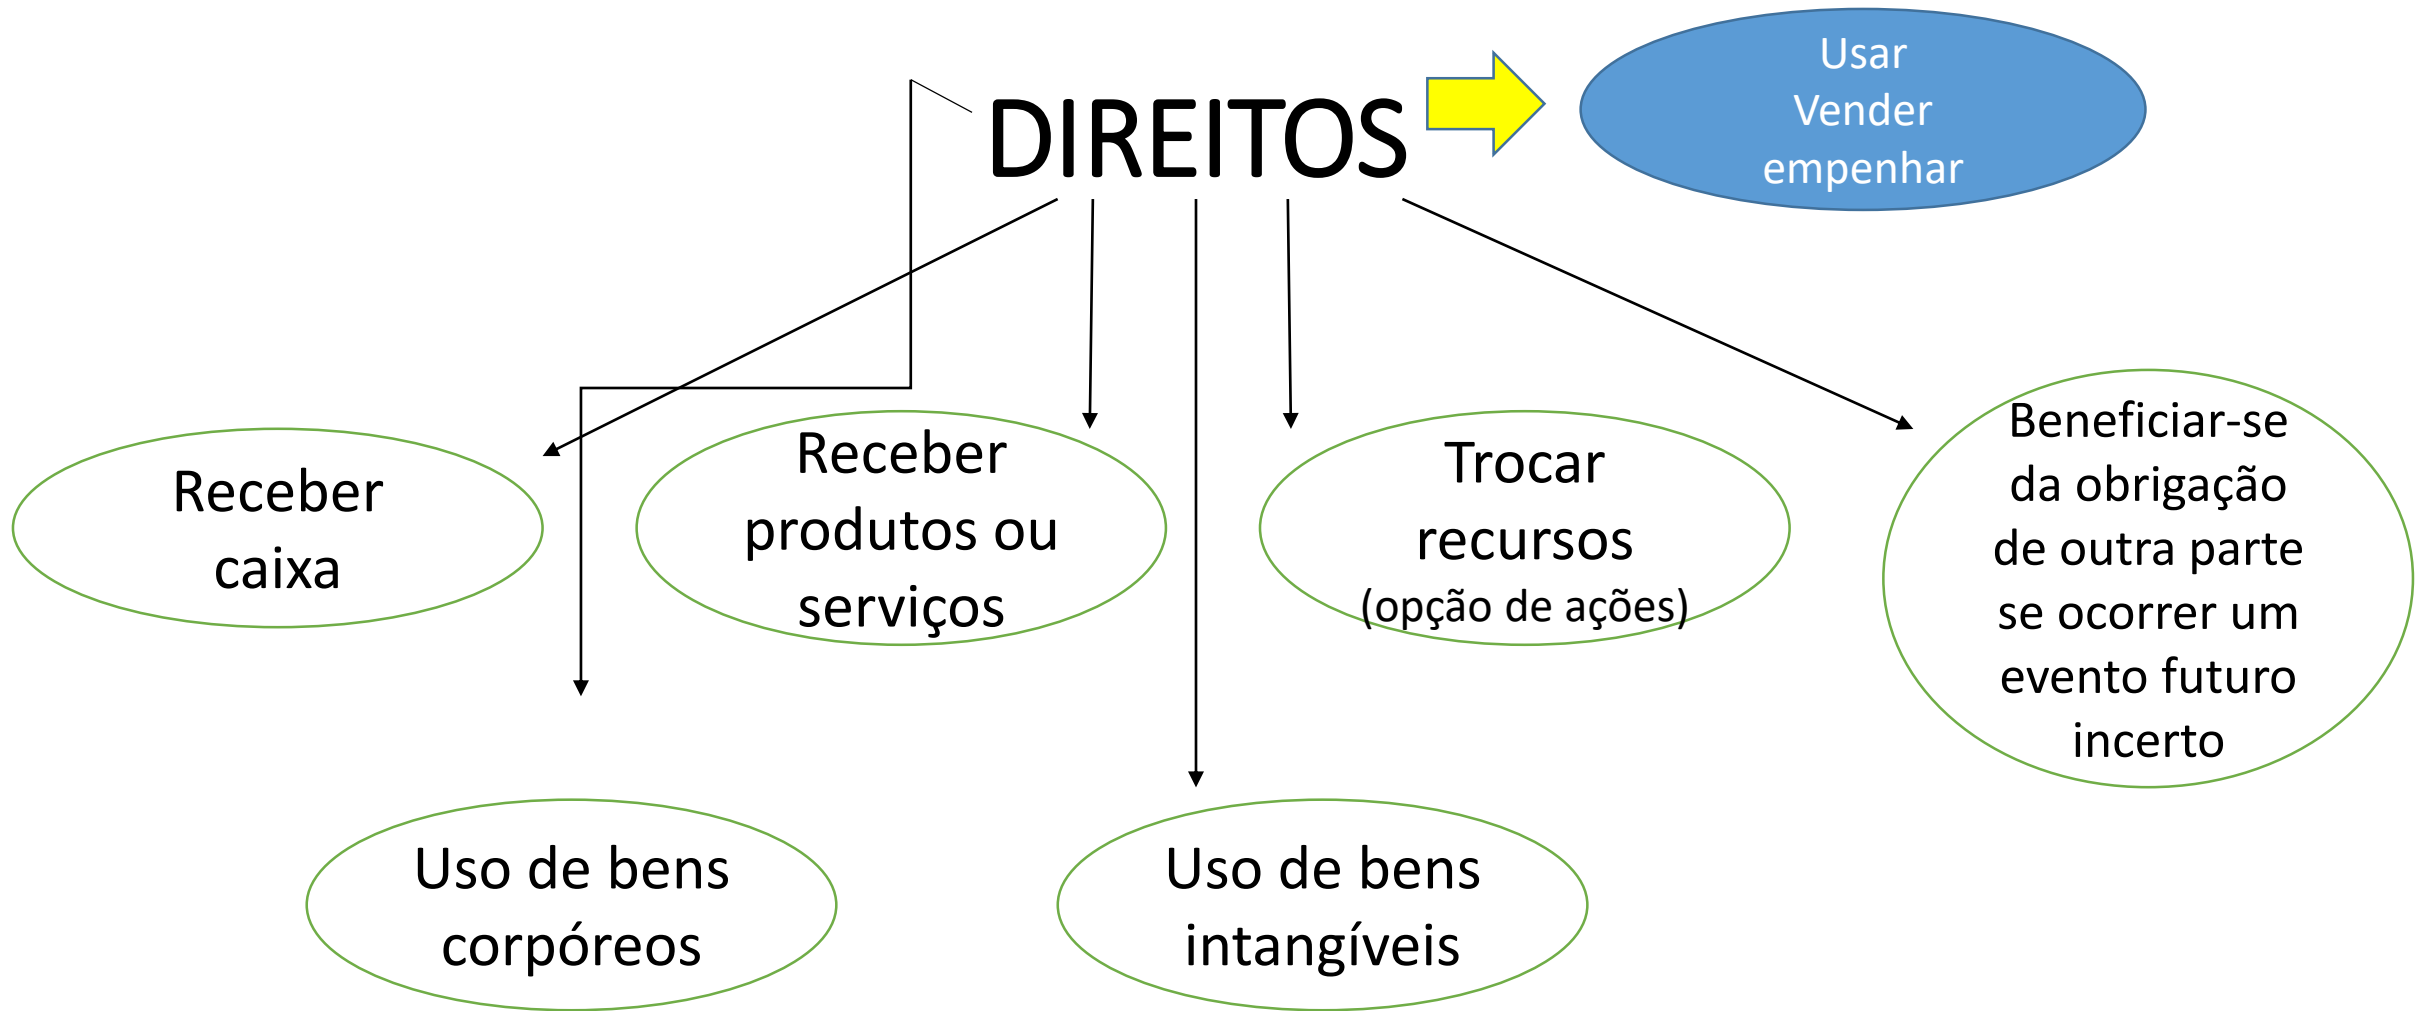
DIREITOS

Usar
Vender
empenhar

Receber caixa

Receber produtos ou serviços

Trocar recursos
(opção de ações)

Beneficiar-se da obrigação de outra parte se ocorrer um evento futuro incerto

Uso de bens corpóreos

Uso de bens intangíveis